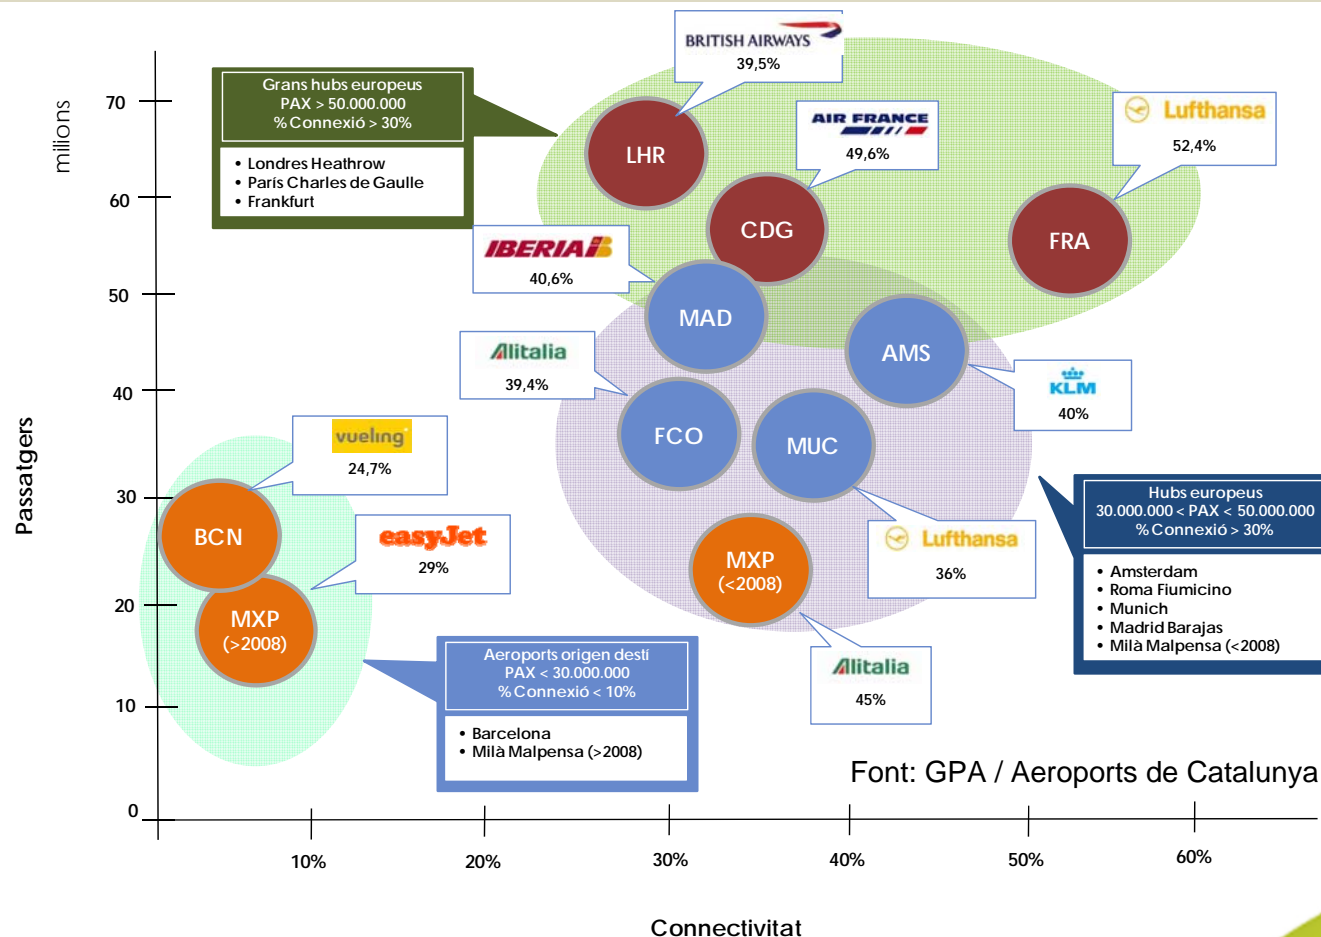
milions

Passatgers

70
60
50
40
30
20
10
0

Grans hubs europeus
PAX > 50.000.000
% Connexió > 30%

• Londres Heathrow
• París Charles de Gaulle
• Frankfurt

BRITISH AIRWAYS
39,5%

AIR FRANCE
49,6%

Lufthansa
52,4%

LHR

CDG

FRA

IBERIA
40,6%

MAD

AMS

Alitalia
39,4%

KLM
40%

FCO

MUC

vueling
24,7%

BCN

easyJet
29%

MXP
(>2008)

MXP
(<2008)

Lufthansa
36%

Hubs europeus
30.000.000 < PAX < 50.000.000
% Connexió > 30%

• Amsterdam
• Roma Fiumicino
• Munich
• Madrid Barajas
• Milà Malpensa (<2008)

Alitalia
45%

Aeroports origen destí
PAX < 30.000.000
% Connexió < 10%

• Barcelona
• Milà Malpensa (>2008)

Font: GPA / Aeroports de Catalunya

10%
20%
30%
40%
50%
60%

Connectivitat